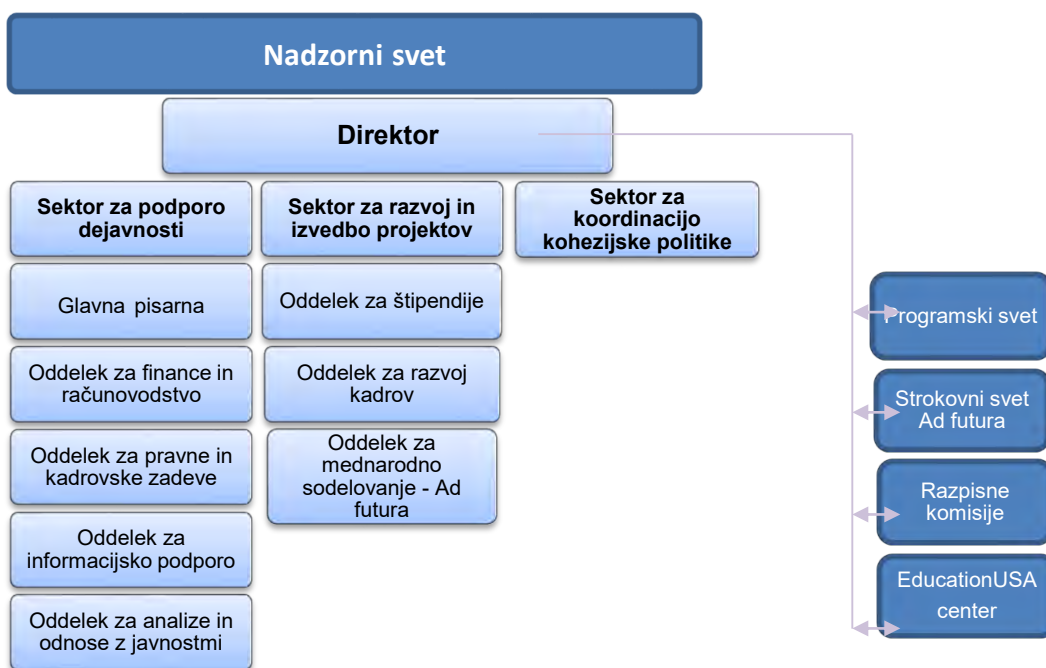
Nadzorni svet

Direktor

Sektor za podporo dejavnosti

Glavna pisarna

Oddelek za finance in računovodstvo

Oddelek za pravne in kadrovske zadeve

Oddelek za informacijsko podporo

Oddelek za analize in odnose z javnostmi

Sektor za razvoj in izvedbo projektov

Oddelek za štipendije

Oddelek za razvoj kadrov

Oddelek za mednarodno sodelovanje - Ad futura

Sektor za koordinacijo kohezijske politike

Programski svet

Strokovni svet Ad futura

Razpisne komisije

EducationUSA center